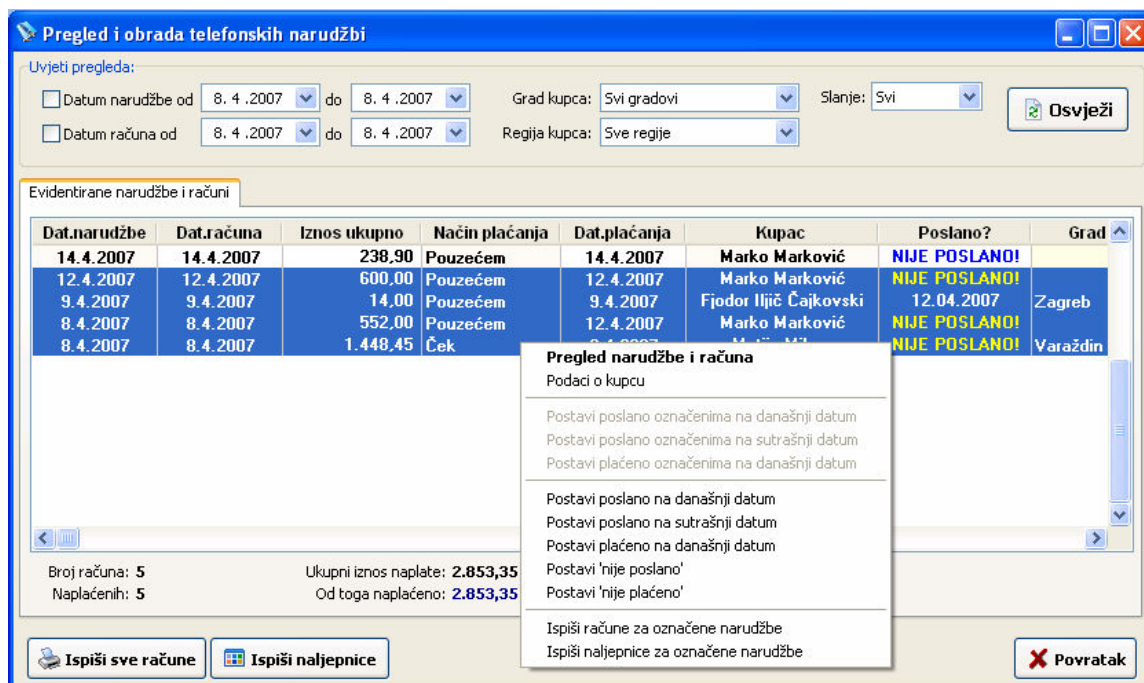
Pregled i obrada telefonskih narudžbi

Uvjeti pregleda:

Datum narudžbe od 8. 4 .2007 do 8. 4 .2007 Grad kupca: Svi gradovi Slanje: Svi Osvježi

Datum računa od 8. 4 .2007 do 8. 4 .2007 Regija kupca: Sve regije

Evidentirane narudžbe i računi

| Dat.narudžbe | Dat.računa | Iznos ukupno | Način plaćanja | Dat.plaćanja | Kupac | Poslano? | Grad |
|---|---|---|---|---|---|---|---|
| 14.4.2007 | 14.4.2007 | 238,90 | Pouzećem | 14.4.2007 | Marko Marković | NIJE POSLANO! | |
| 12.4.2007 | 12.4.2007 | 600,00 | Pouzećem | 12.4.2007 | Marko Marković | NIJE POSLANO! | |
| 9.4.2007 | 9.4.2007 | 14,00 | Pouzećem | 9.4.2007 | Fjodor Iljič Čajkovski | 12.04.2007 | Zagreb |
| 8.4.2007 | 8.4.2007 | 552,00 | Pouzećem | 12.4.2007 | Marko Marković | NIJE POSLANO! | |
| 8.4.2007 | 8.4.2007 | 1.448,45 | Ček | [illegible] | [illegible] | NIJE POSLANO! | Varaždin |

Pregled narudžbe i računa
Podaci o kupcu
Postavi poslano označenima na današnji datum
Postavi poslano označenima na sutrašnji datum
Postavi plaćeno označenima na današnji datum
Postavi poslano na današnji datum
Postavi poslano na sutrašnji datum
Postavi plaćeno na današnji datum
Postavi 'nije poslano'
Postavi 'nije plaćeno'
Ispiši račune za označene narudžbe
Ispiši naljepnice za označene narudžbe

Broj računa: 5
Naplaćenih: 5
Ukupni iznos naplate: 2.853,35
Od toga naplaćeno: 2.853,35

Ispiši sve račune
Ispiši naljepnice
Povratak